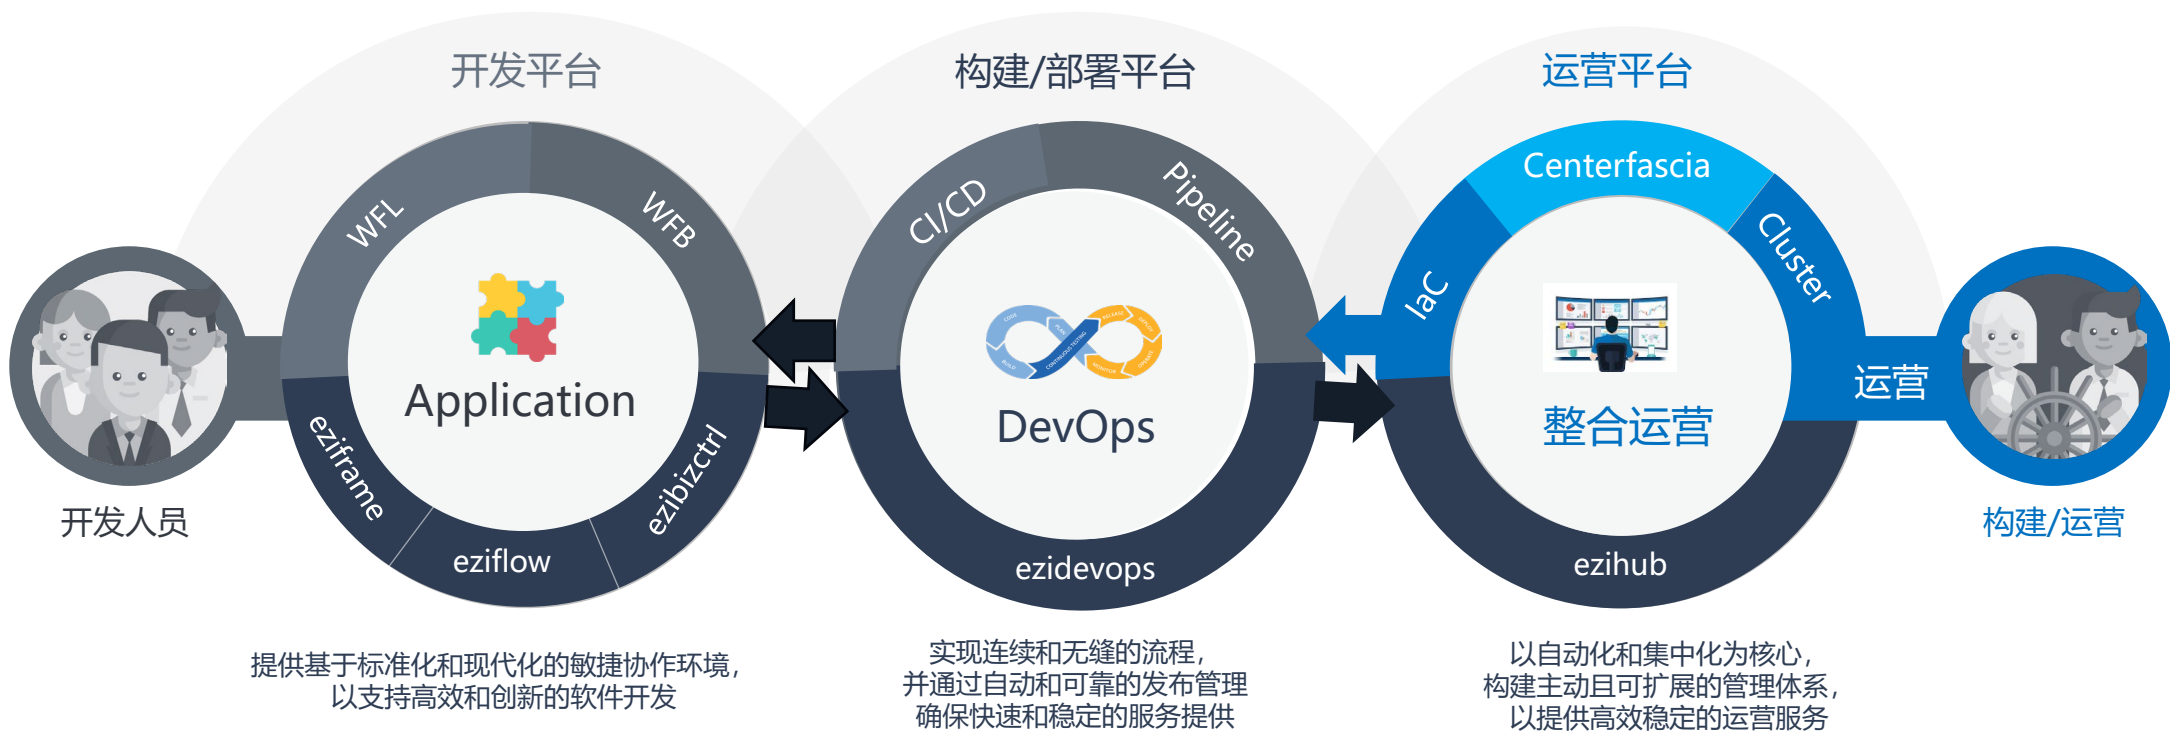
开发平台

构建/部署平台

运营平台

WFL

WFB

Application

eziframe

eziflow

ezibizctrl

开发人员

CI/CD

Pipeline

DevOps

ezidevops

Centerfascia

IaC

Cluster

运营

整合运营

ezihub

构建/运营

提供基于标准化和现代化的敏捷协作环境，以支持高效和创新的软件开发

实现连续和无缝的流程，并通过自动和可靠的发布管理确保快速和稳定的服务提供

以自动化和集中化为核心，构建主动且可扩展的管理体系，以提供高效稳定的运营服务